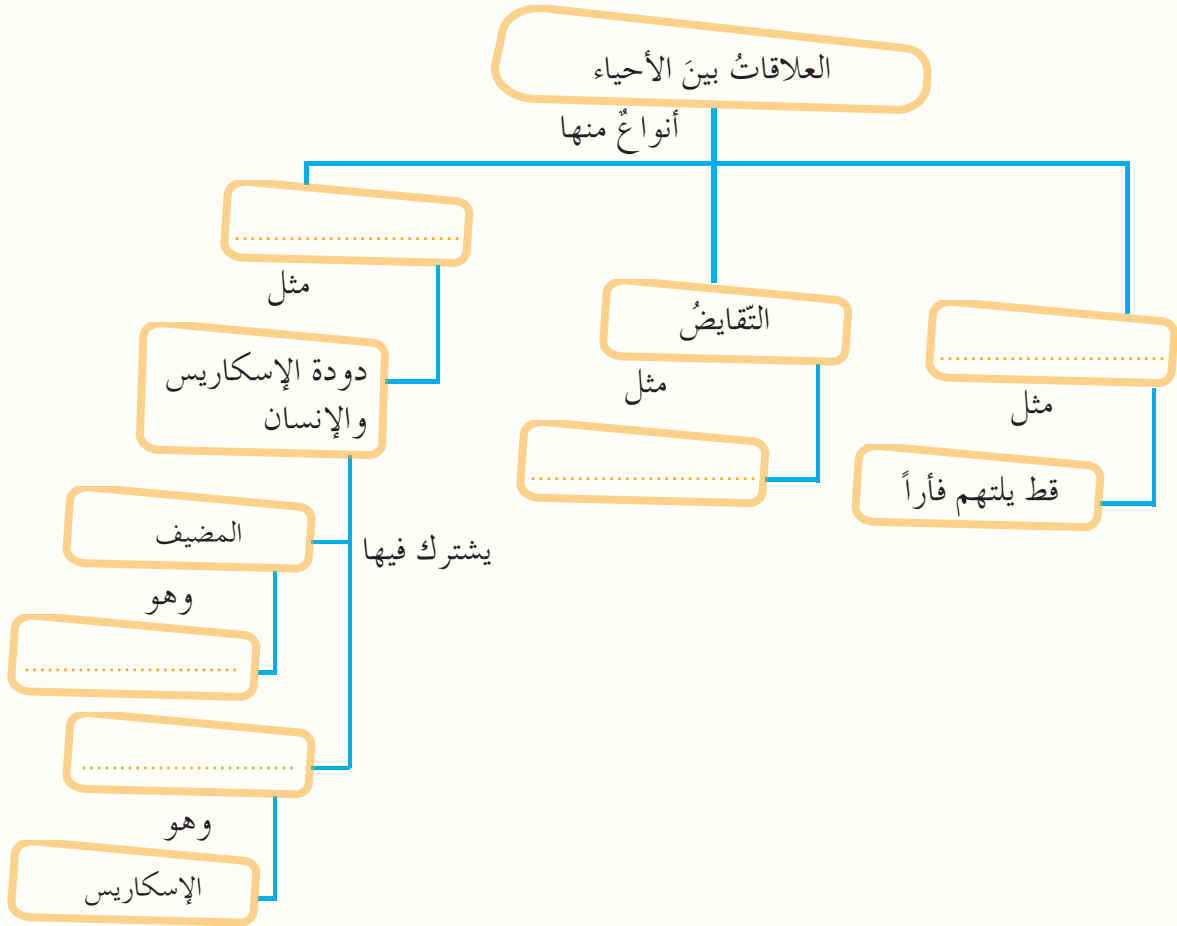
العلاقاتُ بينَ الأحياء

أنواعٌ منها

....................

مثل

قط يلتهم فأراً

التّقايضُ

مثل

....................

....................

مثل

دودة الإسكاريس والإنسان

يشترك فيها

المضيف

وهو

....................

....................

وهو

الإسكاريس